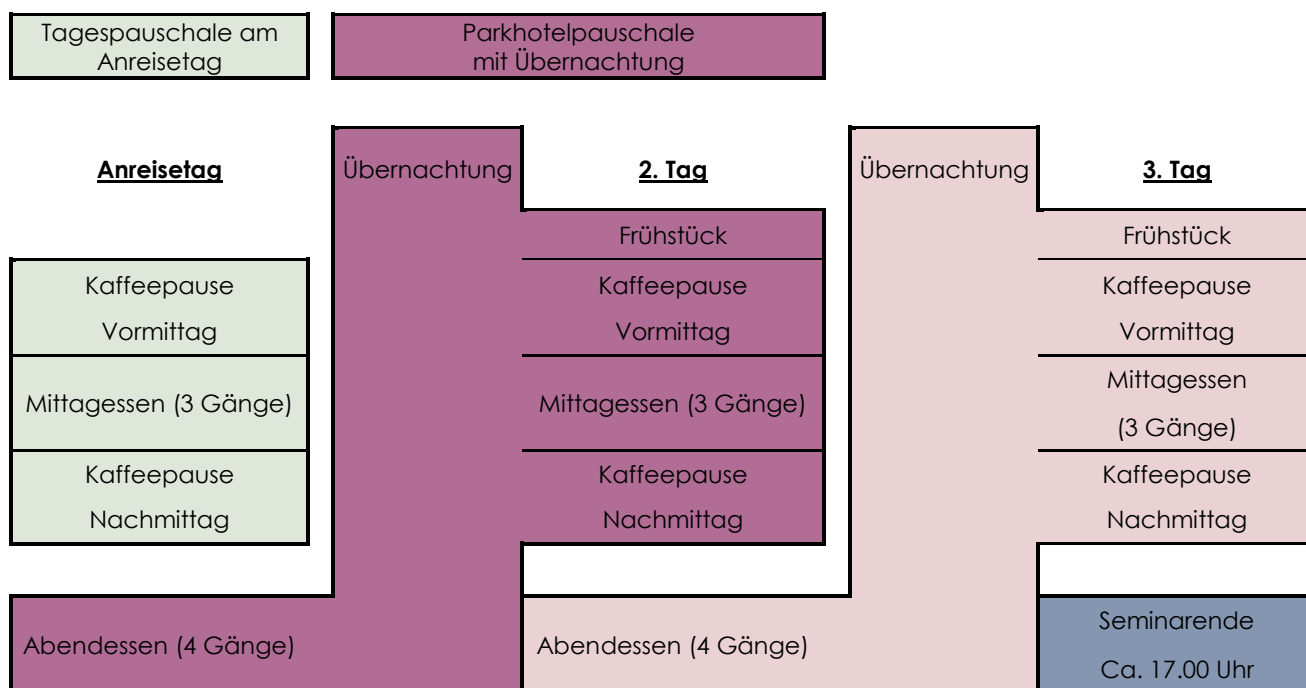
Tagespauschale am Anreisetag

Parkhotelpauschale mit Übernachtung

Anreisetag

Übernachtung

2. Tag

Übernachtung

3. Tag

Frühstück

Frühstück

Kaffeepause Vormittag

Kaffeepause Vormittag

Kaffeepause Vormittag

Mittagessen (3 Gänge)

Mittagessen (3 Gänge)

Mittagessen (3 Gänge)

Kaffeepause Nachmittag

Kaffeepause Nachmittag

Kaffeepause Nachmittag

Abendessen (4 Gänge)

Abendessen (4 Gänge)

Seminarende Ca. 17.00 Uhr